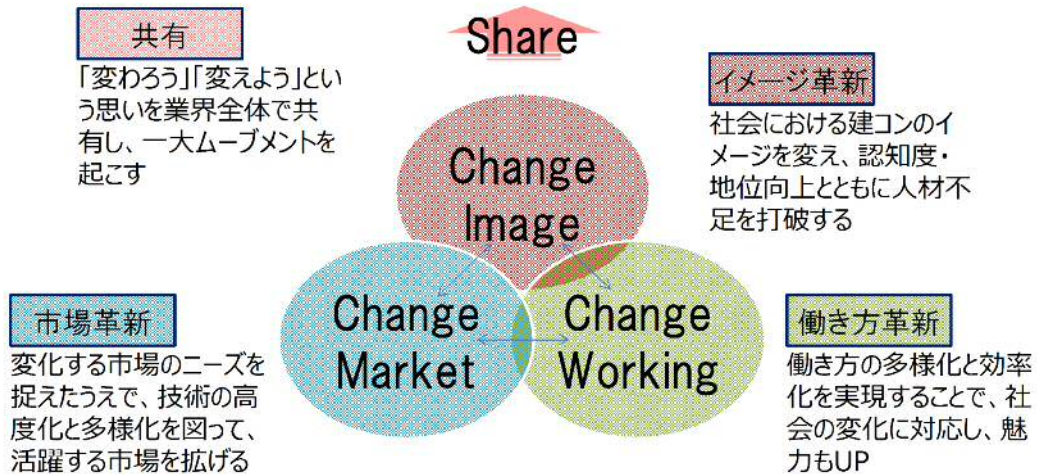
共有

「変わろう」「変えよう」という思いを業界全体で共有し、一大ムーブメントを起こす

Share

イメージ革新

社会における建コンのイメージを変え、認知度・地位向上とともに人材不足を打破する

Change Image

Change Market

Change Working

市場革新

変化する市場のニーズを捉えたうえで、技術の高度化と多様化を図って、活躍する市場を拡げる

働き方革新

働き方の多様化と効率化を実現することで、社会の変化に対応し、魅力もUP